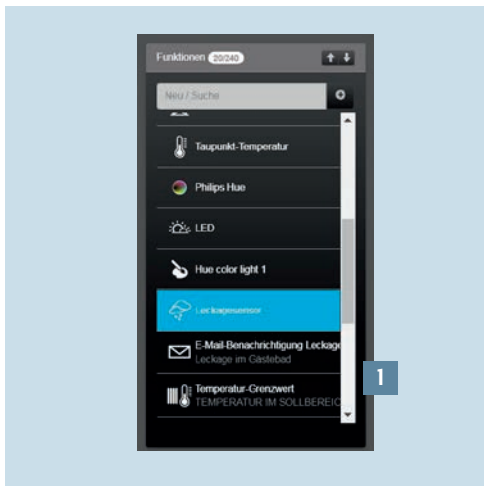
Funktionen 20/240

Neu / Suche

Taupunkt-Temperatur

Philips Hue

LED

Hue color light 1

Leckagesensor

E-Mail-Benachrichtigung Leckage
Leckage im Gästebad

Temperatur-Grenzwert
TEMPERATUR IM SOLLBEREIC

1